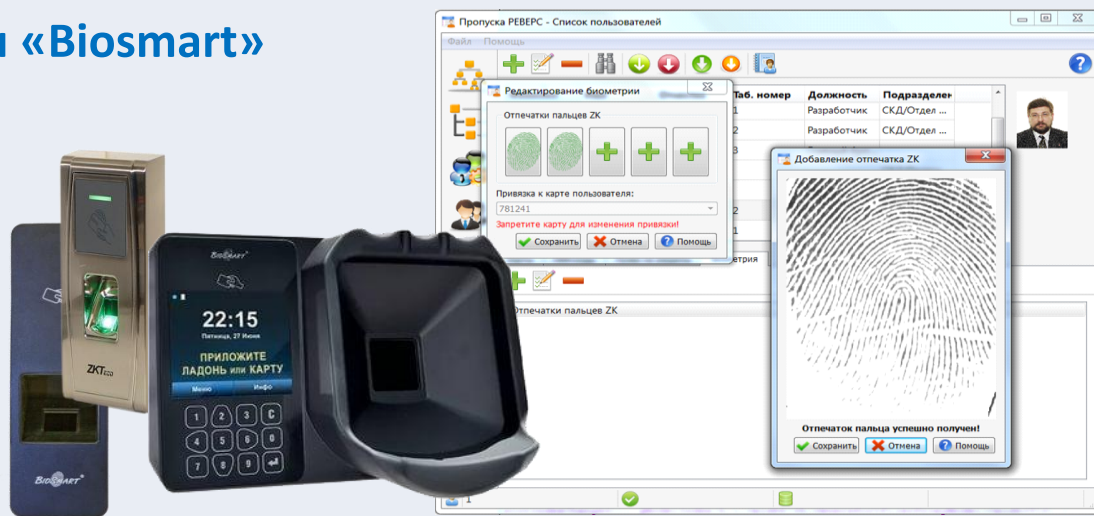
и «Biosmart»

Пропуска РЕВЕРС - Список пользователей

Файл Помощь

| Таб. номер | Должность | Подразделен |
|---|---|---|
| 1 | Разработчик | СКД/Отдел ... |
| 2 | Разработчик | СКД/Отдел ... |
| 3 | | |
| 2 | | |
| 1 | | |

Редактирование биометрии

Отпечатки пальцев ZK

Привязка к карте пользователя:

781241

Запретите карту для изменения привязки!

Сохранить Отмена Помощь

метрия

Отпечатки пальцев ZK

Добавление отпечатка ZK

Отпечаток пальца успешно получен!

Сохранить Отмена Помощь

1

BioSmart

22:15

Пятница, 27 Июня

ПРИЛОЖИТЕ ЛАДОНЬ или КАРТУ

Меню Инфо

1 2 3 C
4 5 6 0
7 8 9

ZKTeco

BioSmart